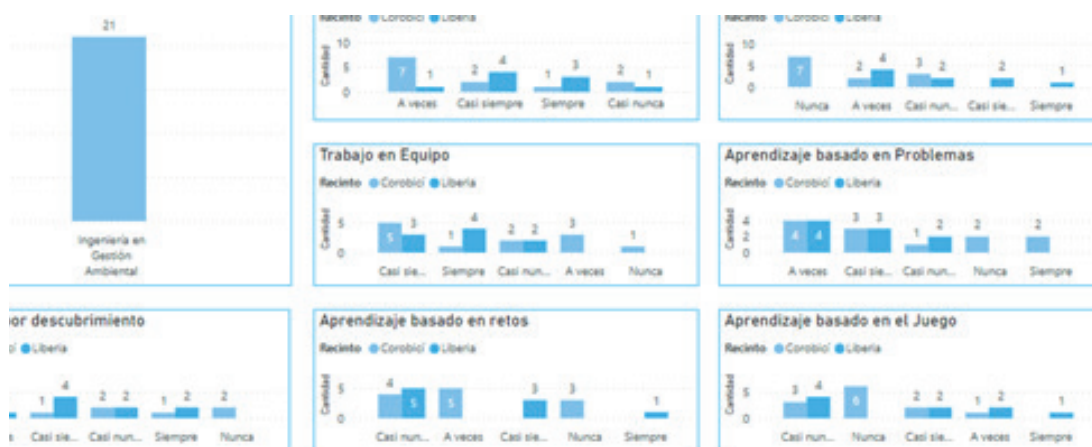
21

Ingeniería en Gestión Ambiental

Recinto ● Corobicí ● Liberia

Cantidad

10
5
0

7 1
2 4
1 3
2 1

A veces
Casi siempre
Siempre
Casi nunca

Recinto ● Corobicí ● Liberia

Cantidad

10
5
0

7
2 4
3 2
2
1

Nunca
A veces
Casi nun...
Casi sie...
Siempre

Trabajo en Equipo

Recinto ● Corobicí ● Liberia

Cantidad

5
0

5 3
1 4
2 2
3
1

Casi sie...
Siempre
Casi nun...
A veces
Nunca

Aprendizaje basado en Problemas

Recinto ● Corobicí ● Liberia

Cantidad

4
2
0

4 4
3 3
1 2
2
2

A veces
Casi sie...
Casi nun...
Nunca
Siempre

or descubrimiento

● Liberia

1 4
2 2
1 2
2

Casi sie...
Casi nun...
Siempre
Nunca

Aprendizaje basado en retos

Recinto ● Corobicí ● Liberia

Cantidad

5
0

4 5
5
3
3
1

Casi nun...
A veces
Casi sie...
Nunca
Siempre

Aprendizaje basado en el Juego

Recinto ● Corobicí ● Liberia

Cantidad

5
0

3 4
6
2 2
1 2
1

Casi nun...
Nunca
Casi sie...
A veces
Siempre